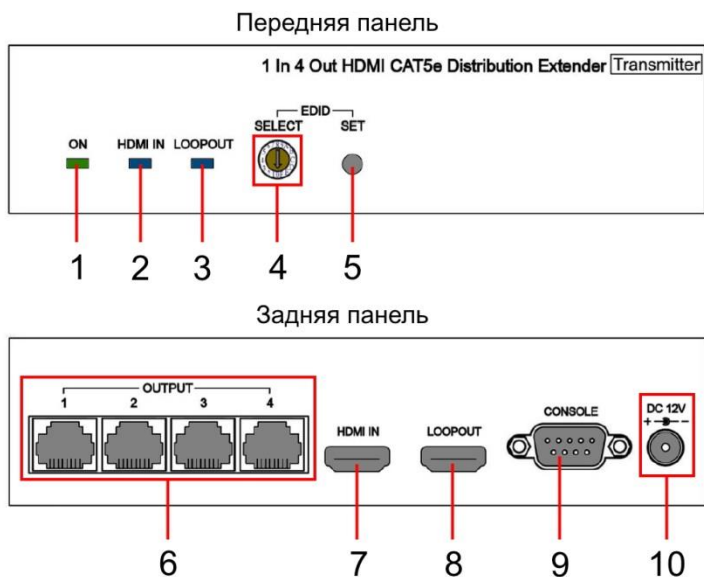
Передняя панель

1 In 4 Out HDMI CAT5e Distribution Extender Transmitter

ON

HDMI IN

LOOPOUT

EDID

SELECT

SET

1 2 3 4 5

Задняя панель

OUTPUT

1 2 3 4

HDMI IN

LOOPOUT

CONSOLE

DC 12V

+ −

6 7 8 9 10